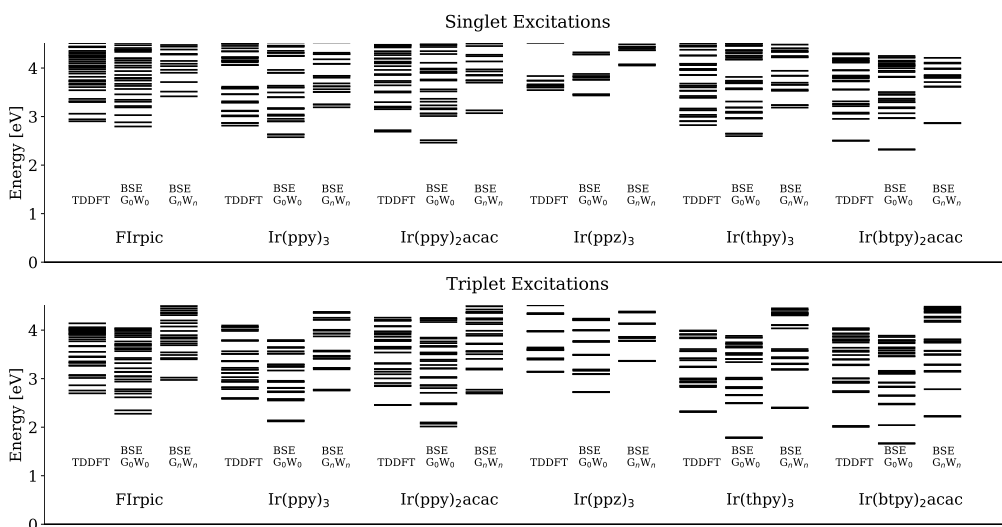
Singlet Excitations

Energy [eV]

4
3
2
1
0

TDDFT BSE $G_0W_0$ BSE $G_nW_n$

FIrpic

TDDFT BSE $G_0W_0$ BSE $G_nW_n$

Ir(ppy)$_3$

TDDFT BSE $G_0W_0$ BSE $G_nW_n$

Ir(ppy)$_2$acac

TDDFT BSE $G_0W_0$ BSE $G_nW_n$

Ir(ppz)$_3$

TDDFT BSE $G_0W_0$ BSE $G_nW_n$

Ir(thpy)$_3$

TDDFT BSE $G_0W_0$ BSE $G_nW_n$

Ir(btpy)$_2$acac

Triplet Excitations

Energy [eV]

4
3
2
1
0

TDDFT BSE $G_0W_0$ BSE $G_nW_n$

FIrpic

TDDFT BSE $G_0W_0$ BSE $G_nW_n$

Ir(ppy)$_3$

TDDFT BSE $G_0W_0$ BSE $G_nW_n$

Ir(ppy)$_2$acac

TDDFT BSE $G_0W_0$ BSE $G_nW_n$

Ir(ppz)$_3$

TDDFT BSE $G_0W_0$ BSE $G_nW_n$

Ir(thpy)$_3$

TDDFT BSE $G_0W_0$ BSE $G_nW_n$

Ir(btpy)$_2$acac